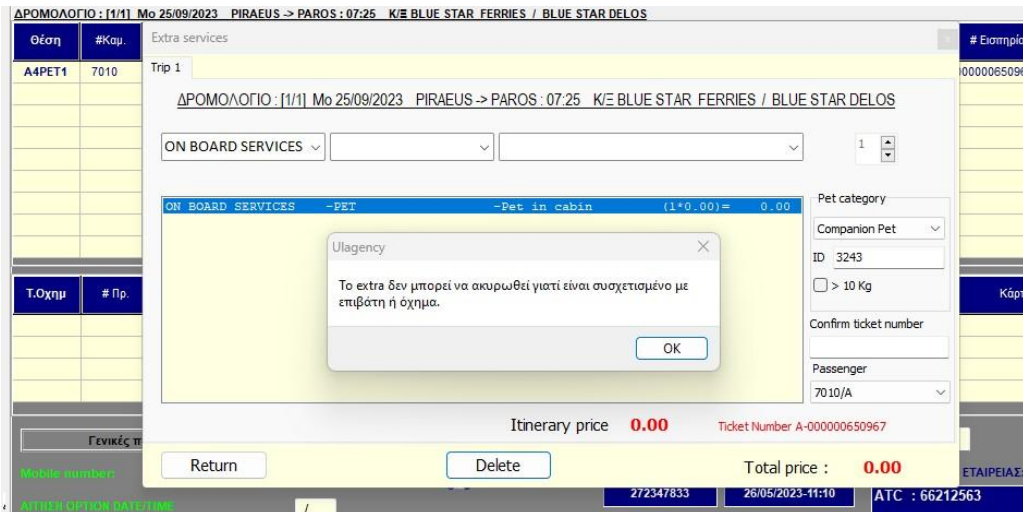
ΔΡΟΜΟΛΟΓΙΟ : [1/1] Mo 25/09/2023 PIRAEUS -> PAROS : 07:25 K/Ξ BLUE STAR FERRIES / BLUE STAR DELOS

| Θέση | #Καμ. |
|---|---|
| A4PET1 | 7010 |

# Εισιτηρίο
0000006509

Extra services

Trip 1

ΔΡΟΜΟΛΟΓΙΟ : [1/1] Mo 25/09/2023 PIRAEUS -> PAROS : 07:25 K/Ξ BLUE STAR FERRIES / BLUE STAR DELOS

ON BOARD SERVICES

1

ON BOARD SERVICES -PET -Pet in cabin (1*0.00)= 0.00

Pet category

Companion Pet

ID 3243

> 10 Kg

Confirm ticket number

Passenger

7010/A

Ulagency

Το extra δεν μπορεί να ακυρωθεί γιατί είναι συσχετισμένο με επιβάτη ή όχημα.

OK

Τ.Οχημ # Πρ.

Κάρτ

Itinerary price 0.00

Ticket Number A-000000650967

Γενικές π

Mobile number:

Return

Delete

Total price : 0.00

ΕΤΑΙΡΕΙΑΣ

272347833 26/05/2023-11:10

ATC : 66212563

ΑΙΤΗΣΗ OPTION DATE/TIME

/